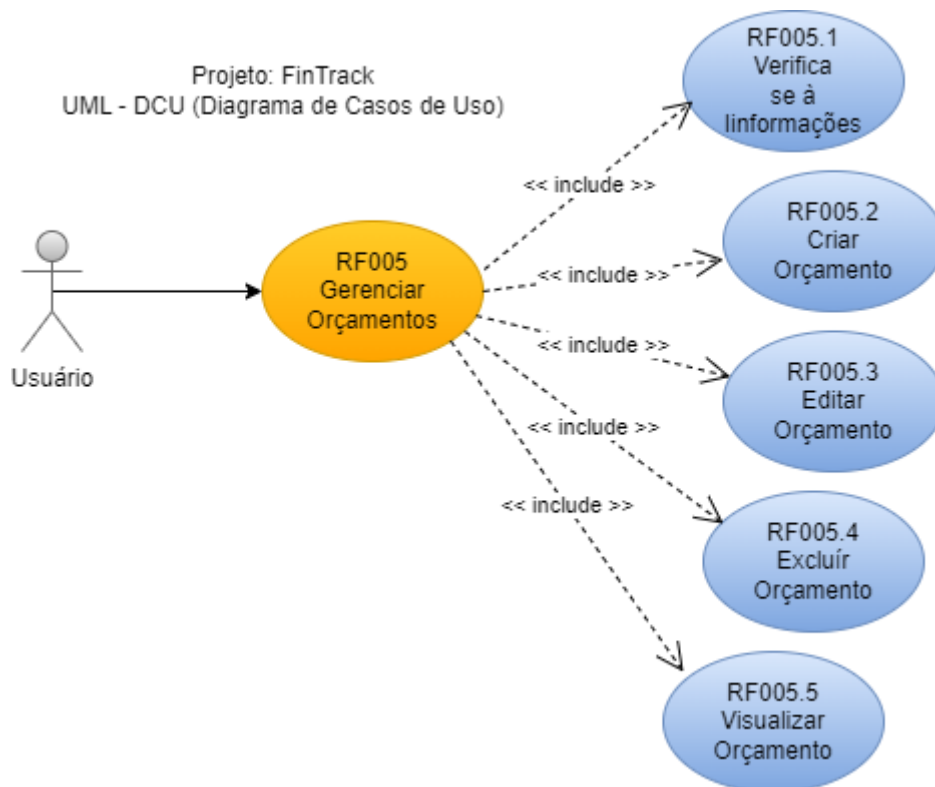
Projeto: FinTrack
UML - DCU (Diagrama de Casos de Uso)

Usuário

RF005
Gerenciar
Orçamentos

<< include >>

<< include >>

<< include >>

<< include >>

<< include >>

RF005.1
Verifica
se à
informações

RF005.2
Criar
Orçamento

RF005.3
Editar
Orçamento

RF005.4
Excluír
Orçamento

RF005.5
Visualizar
Orçamento